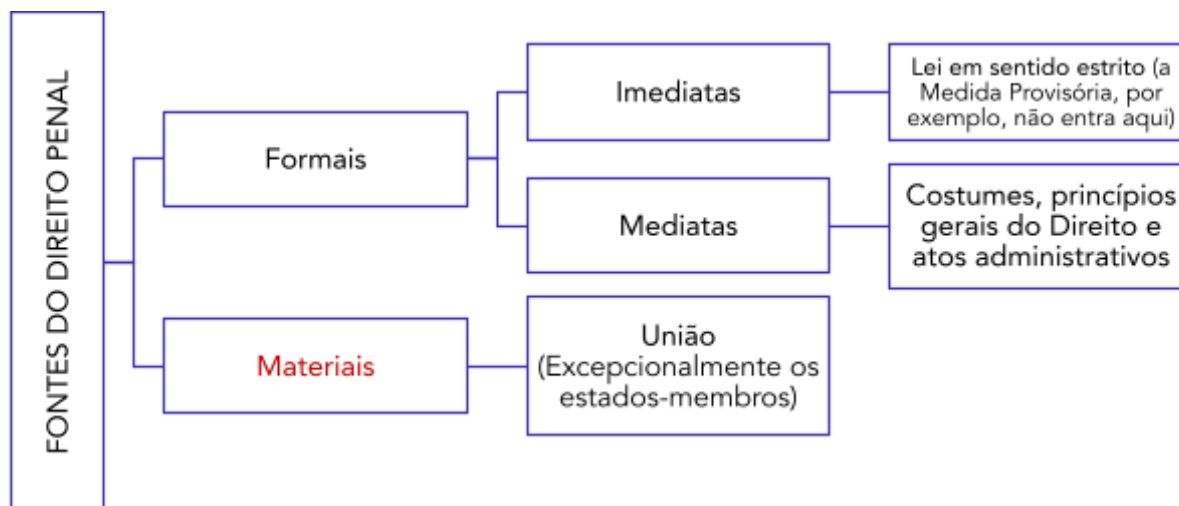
FONTES DO DIREITO PENAL

Formais

Imediatas

Lei em sentido estrito (a Medida Provisória, por exemplo, não entra aqui)

Mediatas

Costumes, princípios gerais do Direito e atos administrativos

Materiais

União (Excepcionalmente os estados-membros)